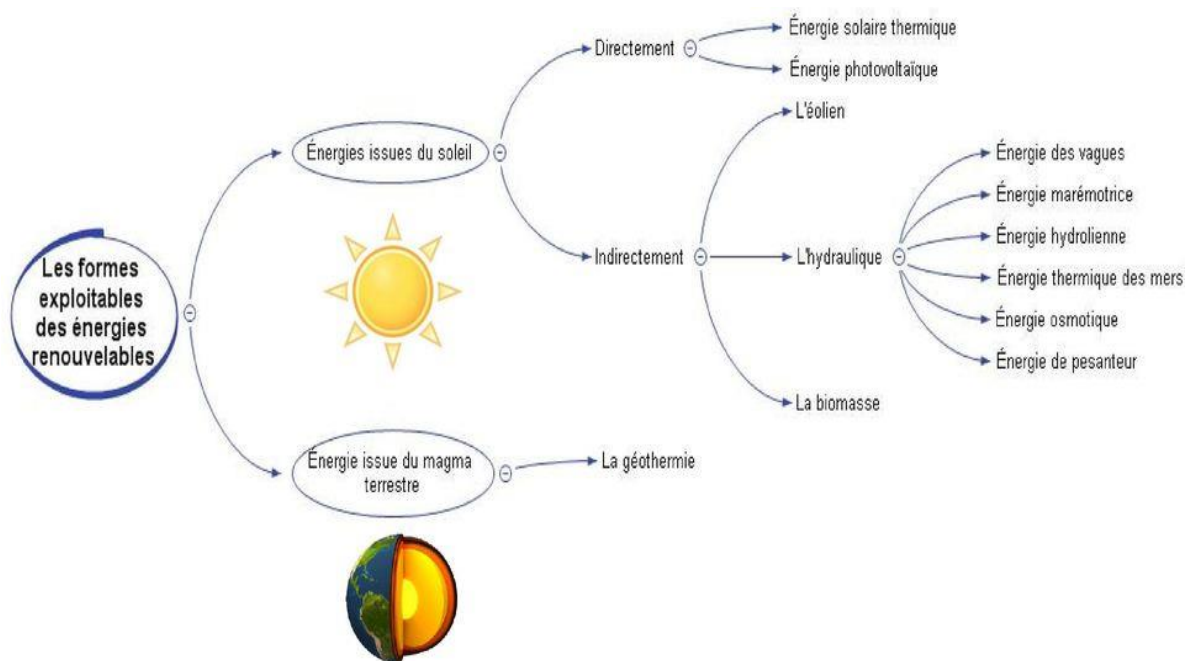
Les formes exploitables des énergies renouvelables

Énergies issues du soleil

Directement

Énergie solaire thermique

Énergie photovoltaïque

Indirectement

L'éolien

L'hydraulique

Énergie des vagues

Énergie marémotrice

Énergie hydrolienne

Énergie thermique des mers

Énergie osmotique

Énergie de pesanteur

La biomasse

Énergie issue du magma terrestre

La géothermie